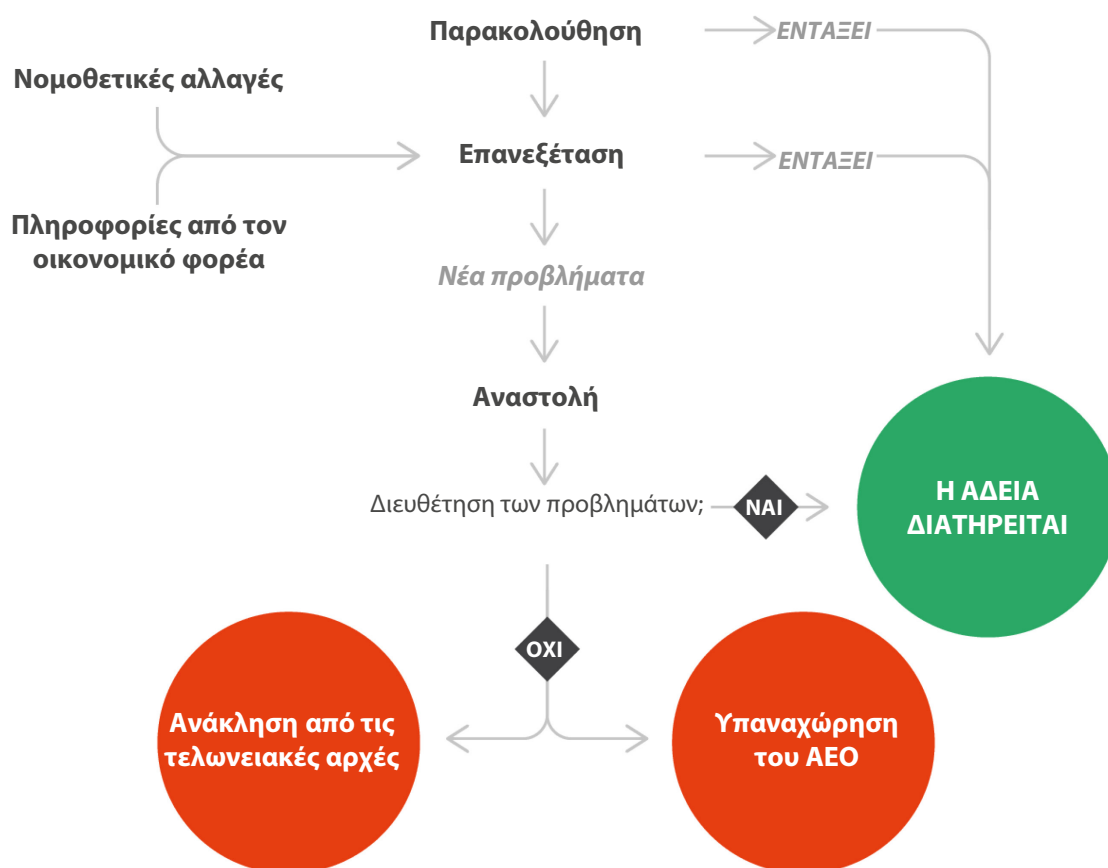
Παρακολούθηση

ΕΝΤΑΞΕΙ

Νομοθετικές αλλαγές

Επανεξέταση

ΕΝΤΑΞΕΙ

Πληροφορίες από τον οικονομικό φορέα

Νέα προβλήματα

Αναστολή

Διευθέτηση των προβλημάτων;

ΝΑΙ

Η ΑΔΕΙΑ ΔΙΑΤΗΡΕΙΤΑΙ

ΟΧΙ

Ανάκληση από τις τελωνειακές αρχές

Υπαναχώρηση του ΑΕΟ